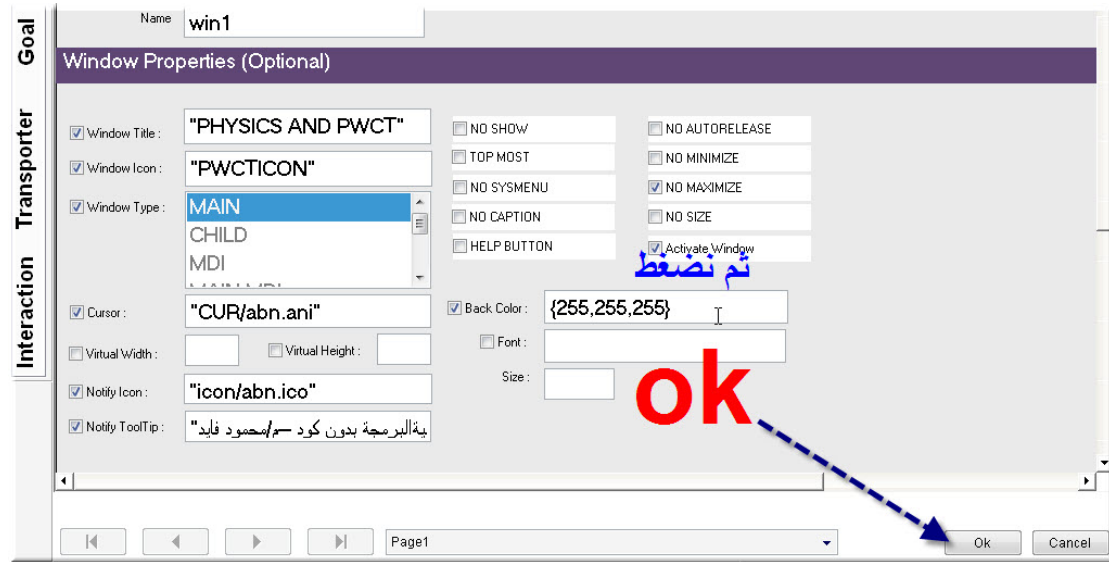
Goal
Transporter
Interaction

Name win1

Window Properties (Optional)

Window Title : "PHYSICS AND PWCT"
Window Icon : "PWCTICON"
Window Type : MAIN
CHILD
MDI
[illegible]

NO SHOW
TOP MOST
NO SYSMENU
NO CAPTION
HELP BUTTON

NO AUTORELEASE
NO MINIMIZE
NO MAXIMIZE
NO SIZE
Activate Window

ثم نضغط

Cursor : "CUR/abn.ani"
Back Color : {255,255,255}
Virtual Width :
Virtual Height :
Font :
Size :
Notify Icon : "icon/abn.ico"
Notify ToolTip : "يةالبرمجة بدون كود ــم/محمود فايد"

ok

Page1
Ok
Cancel